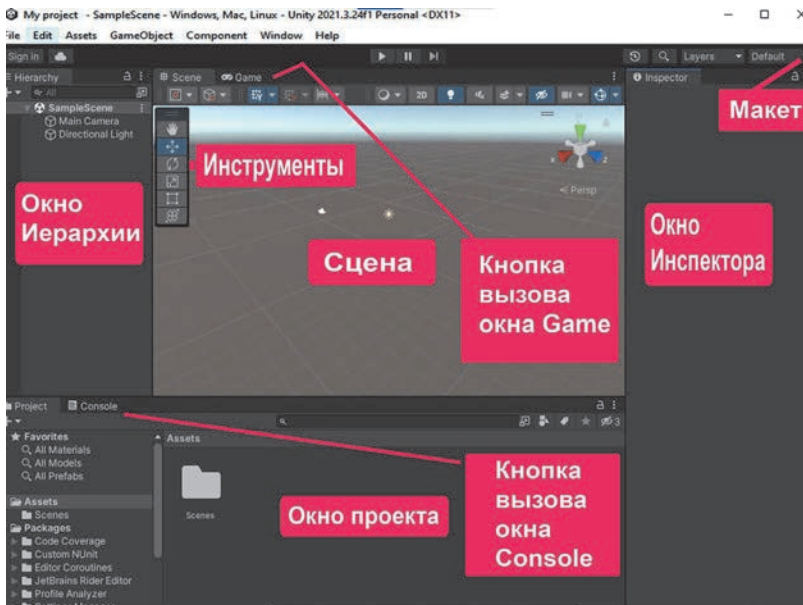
My project - SampleScene - Windows, Mac, Linux - Unity 2021.3.24f1 Personal <DX11>

File Edit Assets GameObject Component Window Help

Sign in

Layers Default

Hierarchy

All

SampleScene
Main Camera
Directional Light

Scene Game

2D

Persp

Inspector

Макет

Инструменты

Окно Иерархии

Сцена

Кнопка вызова окна Game

Окно Инспектора

Project Console

Favorites
All Materials
All Models
All Prefabs

Assets
Scenes
Packages
Code Coverage
Custom NUnit
Editor Coroutines
JetBrains Rider Editor
Profile Analyzer

Assets

Scenes

Окно проекта

Кнопка вызова окна Console

3